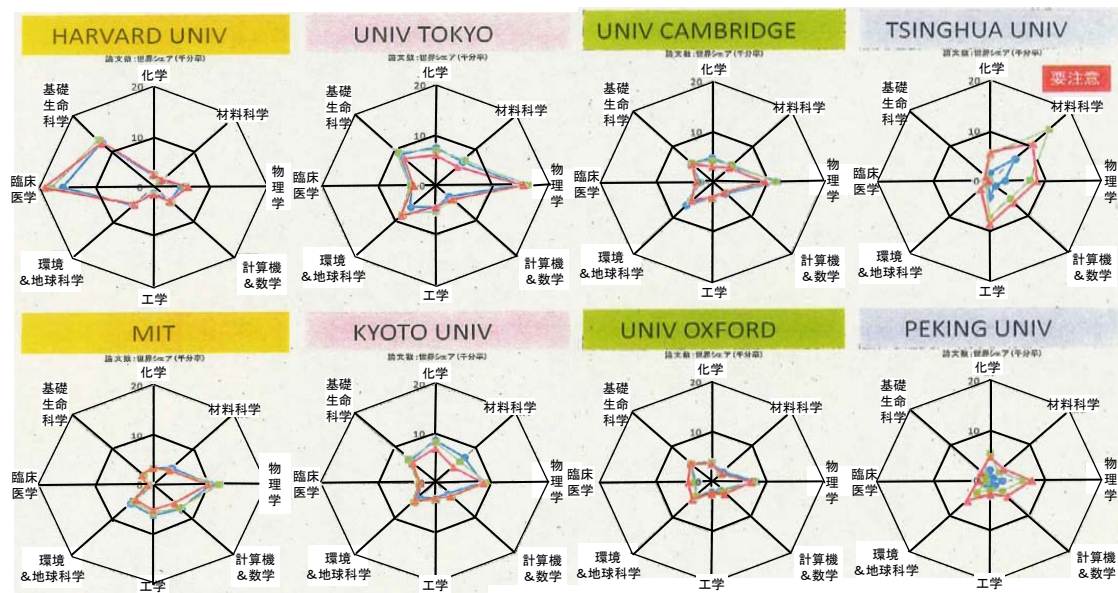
HARVARD UNIV

化学
20
10
0
材料科学
物理学
計算機＆数学
工学
環境＆地球科学
臨床医学
基礎生命科学

UNIV TOKYO

論文数：世界シェア（千分率）
化学
20
10
0
材料科学
物理学
計算機＆数学
工学
環境＆地球科学
臨床医学
基礎生命科学

UNIV CAMBRIDGE

論文数：世界シェア（千分率）
化学
20
10
0
材料科学
物理学
計算機＆数学
工学
環境＆地球科学
臨床医学
基礎生命科学

TSINGHUA UNIV

論文数：世界シェア（千分率）
要注意
化学
20
10
0
材料科学
物理学
計算機＆数学
工学
環境＆地球科学
臨床医学
基礎生命科学

MIT

論文数：世界シェア（千分率）
化学
20
10
0
材料科学
物理学
計算機＆数学
工学
環境＆地球科学
臨床医学
基礎生命科学

KYOTO UNIV

論文数：世界シェア（千分率）
化学
20
10
0
材料科学
物理学
計算機＆数学
工学
環境＆地球科学
臨床医学
基礎生命科学

UNIV OXFORD

論文数：世界シェア（千分率）
化学
20
10
0
材料科学
物理学
計算機＆数学
工学
環境＆地球科学
臨床医学
基礎生命科学

PEKING UNIV

論文数：世界シェア（千分率）
化学
20
10
0
材料科学
物理学
計算機＆数学
工学
環境＆地球科学
臨床医学
基礎生命科学